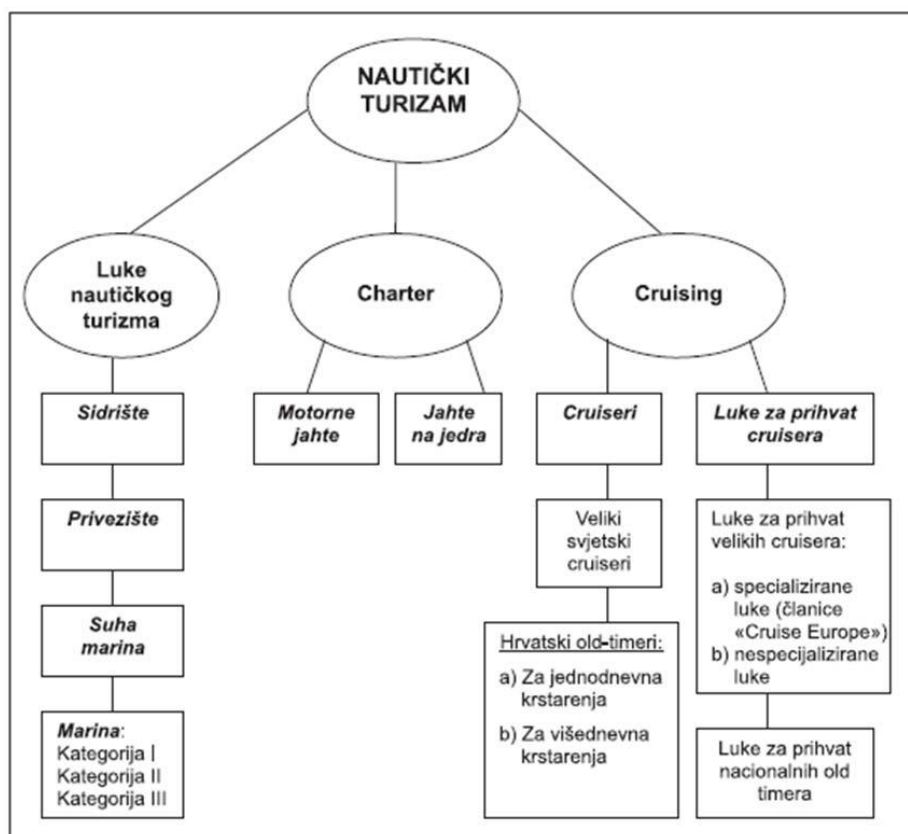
NAUTIČKI TURIZAM

Luke nautičkog turizma

Charter

Cruising

Sidrište

Privezište

Suha marina

Marina:
Kategorija I
Kategorija II
Kategorija III

Motorne jahte

Jahte na jedra

Cruiseri

Veliki svjetski cruiseri

Hrvatski old-timeri:
a) Za jednodnevna krstarenja
b) Za višednevna krstarenja

Luke za prihvat cruisera

Luke za prihvat velikih cruisera:
a) specijalizirane luke (članice «Cruise Europe»)
b) nespecijalizirane luke

Luke za prihvat nacionalnih old timera